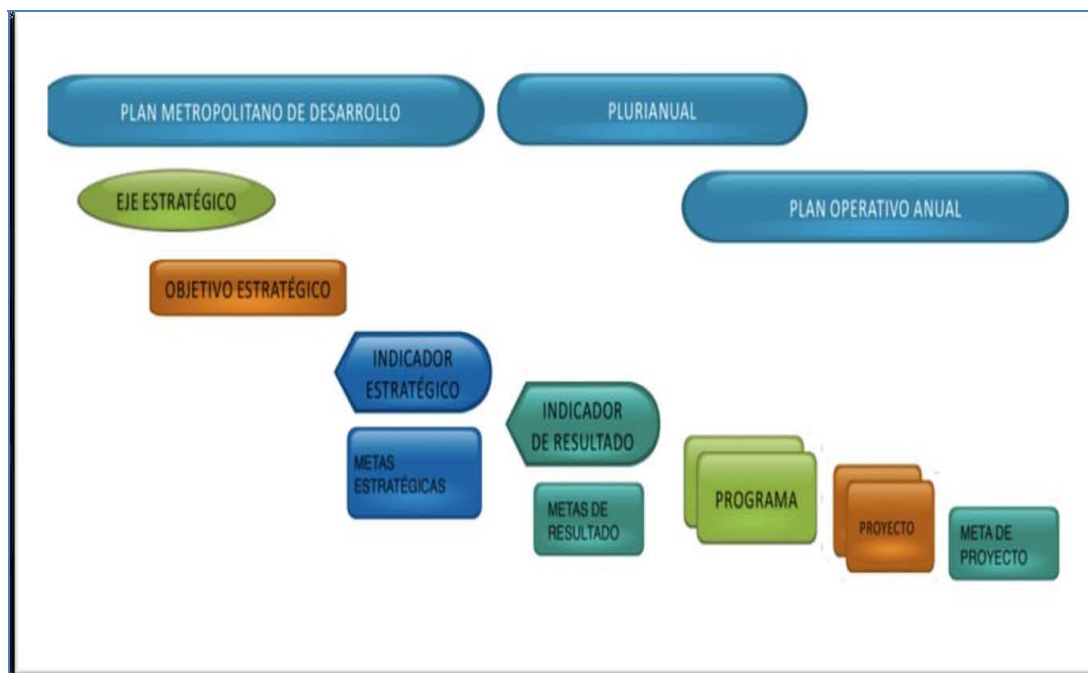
PLAN METROPOLITANO DE DESARROLLO

PLURIANUAL

EJE ESTRATÉGICO

PLAN OPERATIVO ANUAL

OBJETIVO ESTRATÉGICO

INDICADOR ESTRATÉGICO

INDICADOR DE RESULTADO

METAS ESTRATÉGICAS

METAS DE RESULTADO

PROGRAMA

PROYECTO

META DE PROYECTO